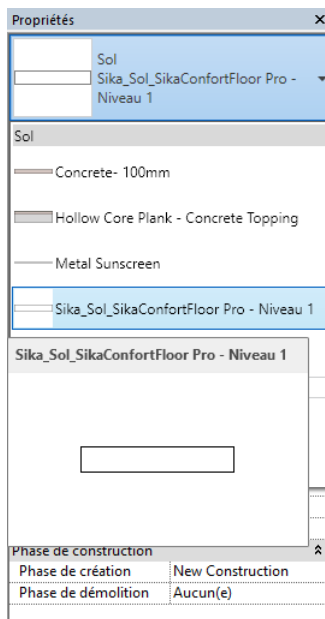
Propriétés ×

Sol
Sika_Sol_SikaConfortFloor Pro - Niveau 1

Sol

Concrete- 100mm

Hollow Core Plank - Concrete Topping

Metal Sunscreen

Sika_Sol_SikaConfortFloor Pro - Niveau 1

Sika_Sol_SikaConfortFloor Pro - Niveau 1

Phase de construction

| Phase de création | New Construction |
|---|---|
| Phase de démolition | Aucun(e) |